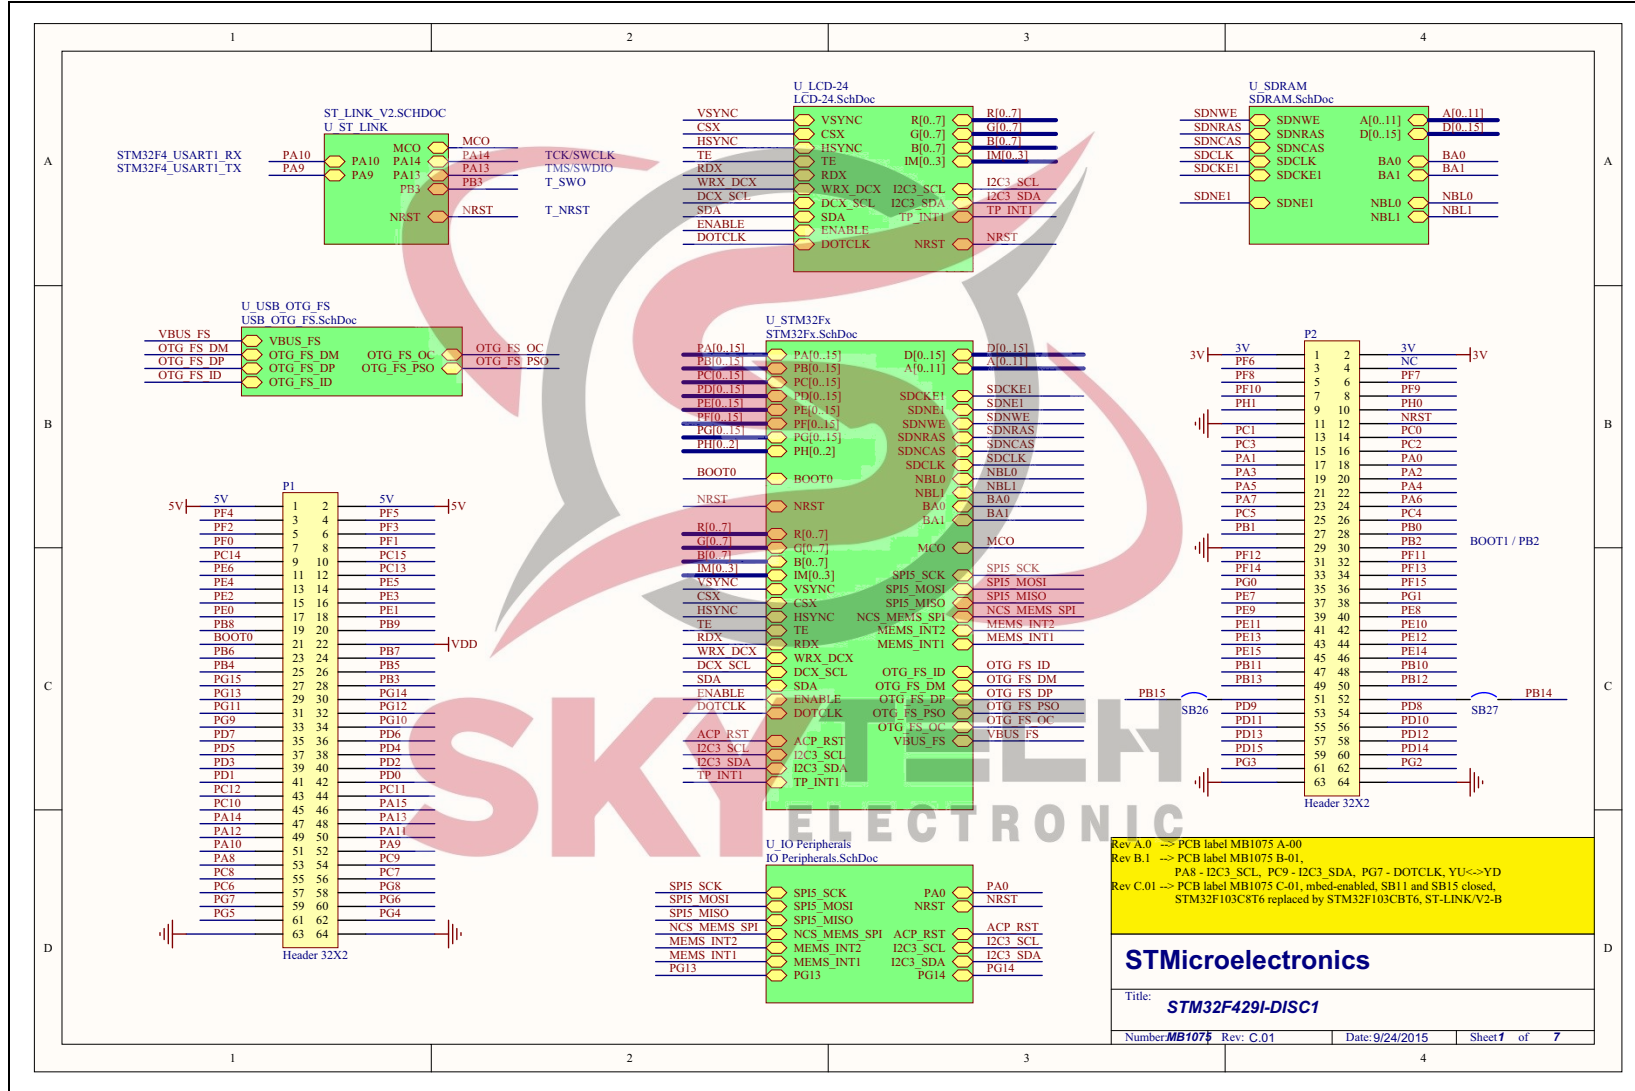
1 2 3 4

A B C D

ST_LINK_V2.SCHDOC
U_ST_LINK

STM32F4_USART1_RX PA10 PA10 PA14 MCO MCO
STM32F4_USART1_TX PA9 PA9 PA13 PA14 TCK/SWCLK
PA13 TMS/SWDIO
PB3 PB3 T_SWO
NRST NRST T_NRST

U_LCD-24
LCD-24.SchDoc

VSYNC VSYNC R[0..7] R[0..7]
CSX CSX G[0..7] G[0..7]
HSYNC HSYNC B[0..7] B[0..7]
TE TE IM[0..3] IM[0..3]
RDX RDX
WRX_DCX WRX_DCX I2C3_SCL I2C3_SCL
DCX_SCL DCX_SCL I2C3_SDA I2C3_SDA
SDA SDA TP_INT1 TP_INT1
ENABLE ENABLE
DOTCLK DOTCLK NRST NRST

U_SDRAM
SDRAM.SchDoc

SDNWE SDNWE A[0..11] A[0..11]
SDNRAS SDNRAS D[0..15] D[0..15]
SDNCAS SDNCAS
SDCLK SDCLK BA0 BA0
SDCKE1 SDCKE1 BA1 BA1
SDNE1 SDNE1 NBL0 NBL0
NBL1 NBL1

U_USB_OTG_FS
USB_OTG_FS.SchDoc

VBUS_FS VBUS_FS
OTG_FS_DM OTG_FS_DM OTG_FS_OC OTG_FS_OC
OTG_FS_DP OTG_FS_DP OTG_FS_PSO OTG_FS_PSO
OTG_FS_ID OTG_FS_ID

U_STM32Fx
STM32Fx.SchDoc

PA[0..15] PA[0..15] D[0..15] D[0..15]
PB[0..15] PB[0..15] A[0..11] A[0..11]
PC[0..15] PC[0..15]
PD[0..15] PD[0..15] SDCKE1 SDCKE1
PE[0..15] PE[0..15] SDNE1 SDNE1
PF[0..15] PF[0..15] SDNWE SDNWE
PG[0..15] PG[0..15] SDNRAS SDNRAS
PH[0..2] PH[0..2] SDNCAS SDNCAS
SDCLK SDCLK
BOOT0 BOOT0 NBL0 NBL0
NBL1 NBL1
NRST NRST BA0 BA0
BA1 BA1
R[0..7] R[0..7]
G[0..7] G[0..7] MCO MCO
B[0..7] B[0..7]
IM[0..3] IM[0..3] SPI5_SCK SPI5_SCK
VSYNC VSYNC SPI5_MOSI SPI5_MOSI
CSX CSX SPI5_MISO SPI5_MISO
HSYNC HSYNC NCS_MEMS_SPI NCS_MEMS_SPI
TE TE MEMS_INT2 MEMS_INT2
RDX RDX MEMS_INT1 MEMS_INT1
WRX_DCX WRX_DCX
DCX_SCL DCX_SCL OTG_FS_ID OTG_FS_ID
SDA SDA OTG_FS_DM OTG_FS_DM
ENABLE ENABLE OTG_FS_DP OTG_FS_DP
DOTCLK DOTCLK OTG_FS_PSO OTG_FS_PSO
OTG_FS_OC OTG_FS_OC
ACP_RST ACP_RST VBUS_FS VBUS_FS
I2C3_SCL I2C3_SCL
I2C3_SDA I2C3_SDA
TP_INT1 TP_INT1

P2
3V 3V 3V
PF6 1 2 NC
PF8 3 4 PF7
PF10 5 6 PF9
PH1 7 8 PH0
9 10 NRST
PC1 11 12 PC0
PC3 13 14 PC2
PA1 15 16 PA0
PA3 17 18 PA2
PA5 19 20 PA4
PA7 21 22 PA6
PC5 23 24 PC4
PB1 25 26 PB0
27 28 PB2 BOOT1 / PB2
PF12 29 30 PF11
PF14 31 32 PF13
PG0 33 34 PF15
PE7 35 36 PG1
PE9 37 38 PE8
PE11 39 40 PE10
PE13 41 42 PE12
PE15 43 44 PE14
PB11 45 46 PB10
PB13 47 48 PB12
PB15 49 50 PB14
SB26 PD9 51 52 PD8 SB27
PD11 53 54 PD10
PD13 55 56 PD12
PD15 57 58 PD14
PG3 59 60 PG2
61 62
63 64
Header 32X2

P1
5V 5V 5V 5V
PF4 1 2 PF5
PF2 3 4 PF3
PF0 5 6 PF1
PC14 7 8 PC15
PE6 9 10 PC13
PE4 11 12 PE5
PE2 13 14 PE3
PE0 15 16 PE1
PB8 17 18 PB9
BOOT0 19 20
21 22 VDD
PB6 23 24 PB7
PB4 25 26 PB5
PG15 27 28 PB3
PG13 29 30 PG14
PG11 31 32 PG12
PG9 33 34 PG10
PD7 35 36 PD6
PD5 37 38 PD4
PD3 39 40 PD2
PD1 41 42 PD0
PC12 43 44 PC11
PC10 45 46 PA15
PA14 47 48 PA13
PA12 49 50 PA11
PA10 51 52 PA9
PA8 53 54 PC9
PC8 55 56 PC7
PC6 57 58 PG8
PG7 59 60 PG6
PG5 61 62 PG4
63 64
Header 32X2

U_IO Peripherals
IO Peripherals.SchDoc

SPI5_SCK SPI5_SCK PA0 PA0
SPI5_MOSI SPI5_MOSI NRST NRST
SPI5_MISO SPI5_MISO
NCS_MEMS_SPI NCS_MEMS_SPI ACP_RST ACP_RST
MEMS_INT2 MEMS_INT2 I2C3_SCL I2C3_SCL
MEMS_INT1 MEMS_INT1 I2C3_SDA I2C3_SDA
PG13 PG13 PG14 PG14

SKYTECH ELECTRONIC

Rev A.0 --> PCB label MB1075 A-00
Rev B.1 --> PCB label MB1075 B-01,
PA8 - I2C3_SCL, PC9 - I2C3_SDA, PG7 - DOTCLK, YU<->YD
Rev C.01 --> PCB label MB1075 C-01, mbed-enabled, SB11 and SB15 closed,
STM32F103C8T6 replaced by STM32F103CBT6, ST-LINK/V2-B

STMicroelectronics

Title: STM32F429I-DISC1

Number: MB1075 Rev: C.01 Date: 9/24/2015 Sheet 1 of 7